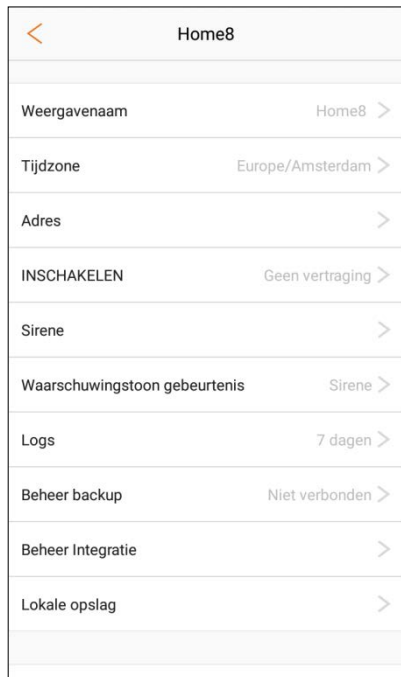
Home8

Weergavenaam Home8

Tijdzone Europe/Amsterdam

Adres

INSCHAKELEN Geen vertraging

Sirene

Waarschuwingstoon gebeurtenis Sirene

Logs 7 dagen

Beheer backup Niet verbonden

Beheer Integratie

Lokale opslag